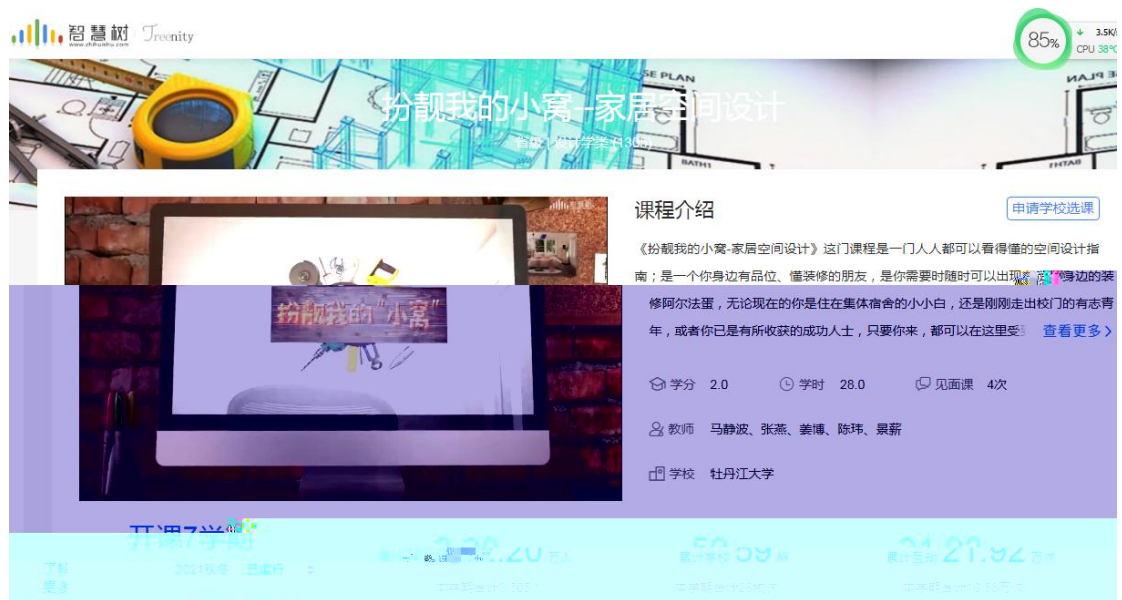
智慧树 www.zhihuishu.com Treenity

85%
3.5K/
CPU 38°C

扮靓我的小窝--家居空间设计

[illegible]

课程介绍

申请学校选课

《扮靓我的小窝-家居空间设计》这门课程是一门人人都可以看得懂的空间设计指南；是一个你身边有品位、懂装修的朋友，是你需要时随时可以出现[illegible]身边的装修阿尔法蛋，无论现在的你是住在集体宿舍的小小白，还是刚刚走出校门的有志青年，或者你已是有所收获的成功人士，只要你来，都可以在这里受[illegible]

查看更多

扮靓我的"小窝"

学分 2.0

学时 28.0

见面课 4次

教师 马静波、张燕、姜博、陈玮、景新

学校 牡丹江大学

开课7学期

2021秋冬 已进行

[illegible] 万人

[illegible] 所

21.92 万次

累计互动

了解更多